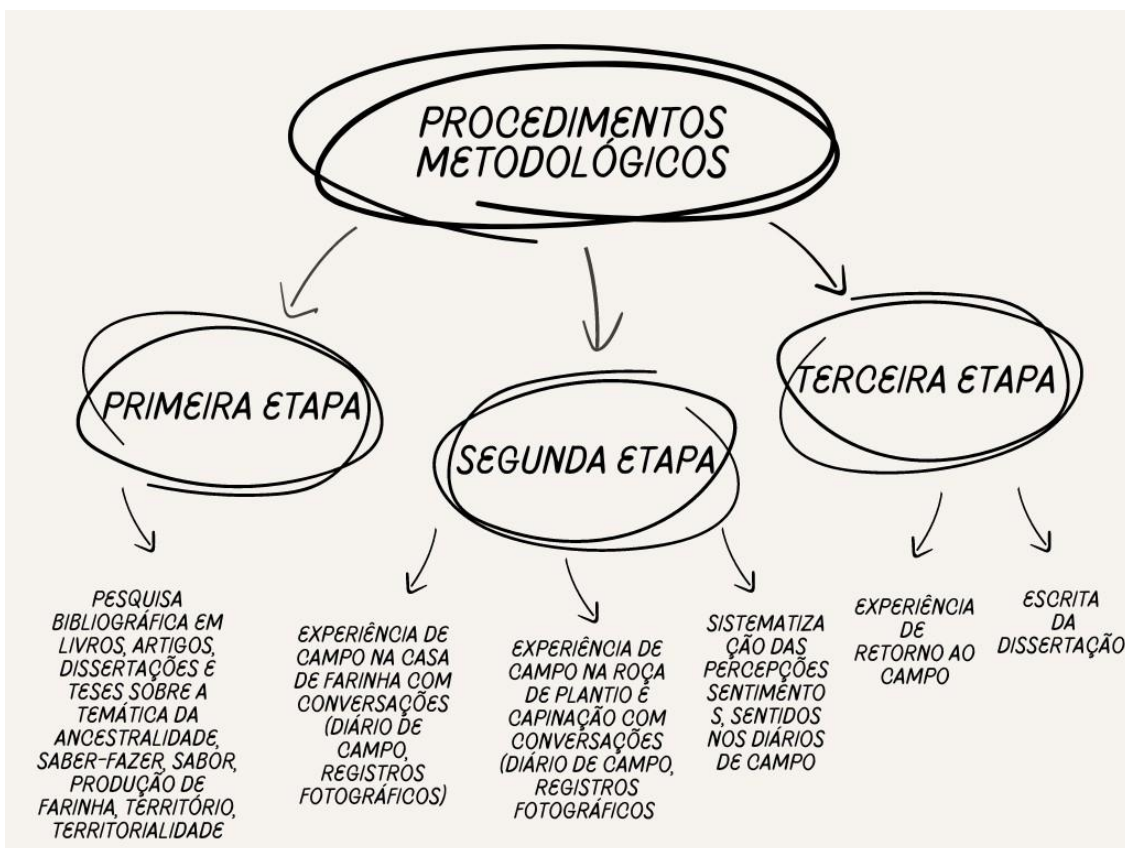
PROCEDIMENTOS METODOLÓGICOS

PRIMEIRA ETAPA

SEGUNDA ETAPA

TERCEIRA ETAPA

PESQUISA BIBLIOGRÁFICA EM LIVROS, ARTIGOS, DISSERTAÇÕES E TESES SOBRE A TEMÁTICA DA ANCESTRALIDADE, SABER-FAZER, SABOR, PRODUÇÃO DE FARINHA, TERRITÓRIO, TERRITORIALIDADE

EXPERIÊNCIA DE CAMPO NA CASA DE FARINHA COM CONVERSAÇÕES (DIÁRIO DE CAMPO, REGISTROS FOTOGRÁFICOS)

EXPERIÊNCIA DE CAMPO NA ROÇA DE PLANTIO E CAPINAÇÃO COM CONVERSAÇÕES (DIÁRIO DE CAMPO, REGISTROS FOTOGRÁFICOS

SISTEMATIZAÇÃO DAS PERCEPÇÕES SENTIMENTOS, SENTIDOS NOS DIÁRIOS DE CAMPO

EXPERIÊNCIA DE RETORNO AO CAMPO

ESCRITA DA DISSERTAÇÃO